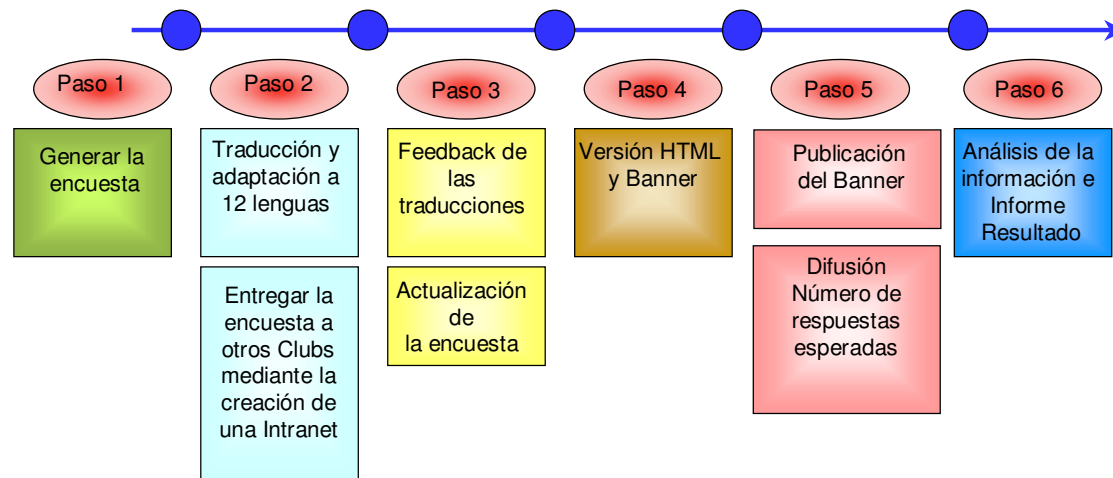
Paso 1

Generar la encuesta

Paso 2

Traducción y adaptación a 12 lenguas

Entregar la encuesta a otros Clubs mediante la creación de una Intranet

Paso 3

Feedback de las traducciones

Actualización de la encuesta

Paso 4

Versión HTML y Banner

Paso 5

Publicación del Banner

Difusión Número de respuestas esperadas

Paso 6

Análisis de la información e Informe Resultado